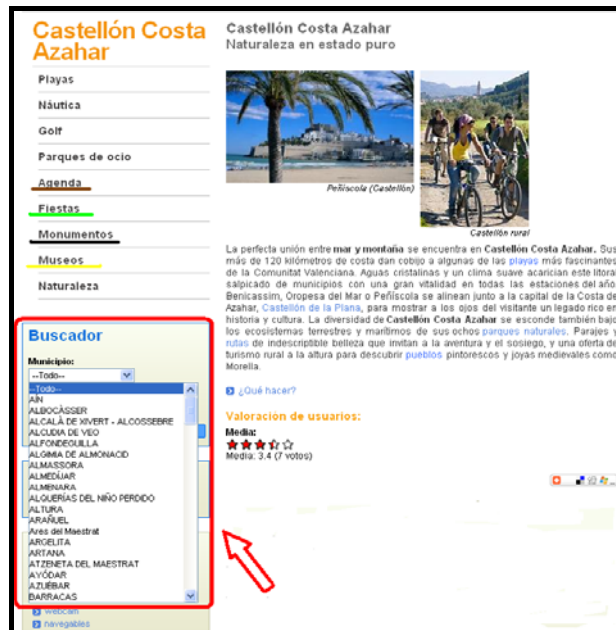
Castellón Costa Azahar

Playas
Náutica
Golf
Parques de ocio
Agenda
Fiestas
Monumentos
Museos
Naturaleza

Buscador

Municipio:
--Todo--
--Todo--
AÍN
ALBOCÀSSER
ALCALÀ DE XIVERT - ALCOSSEBRE
ALCUDIA DE VEO
ALFONDEGUILLA
ALGIMIA DE ALMONACID
ALMASSORA
ALMEDÍJAR
ALMENARA
ALQUERÍAS DEL NIÑO PERDIDO
ALTURA
ARAÑUEL
Ares del Maestrat
ARGELITA
ARTANA
ATZENETA DEL MAESTRAT
AYÓDAR
AZUÉBAR
BARRACAS

webcam
navegables

Castellón Costa Azahar
Naturaleza en estado puro

Peñíscola (Castellón)

Castellón rural

La perfecta unión entre mar y montaña se encuentra en Castellón Costa Azahar. Sus más de 120 kilómetros de costa dan cobijo a algunas de las playas más fascinantes de la Comunitat Valenciana. Aguas cristalinas y un clima suave acarician este litoral salpicado de municipios con una gran vitalidad en todas las estaciones del año. Benicassim, Oropesa del Mar o Peñíscola se alinean junto a la capital de la Costa de Azahar, Castellón de la Plana, para mostrar a los ojos del visitante un legado rico en historia y cultura. La diversidad de Castellón Costa Azahar se esconde también bajo los ecosistemas terrestres y marítimos de sus ochos parques naturales. Parajes y rutas de indescriptible belleza que invitan a la aventura y el sosiego, y una oferta de turismo rural a la altura para descubrir pueblos pintorescos y joyas medievales como Morella.

¿Qué hacer?

Valoración de usuarios:
Media:
Media: 3.4 (7 votos)